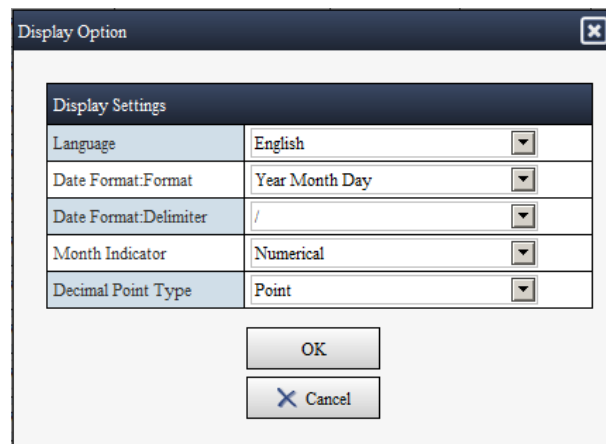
Display Option

| Display Settings | |
|---|---|
| Language | English |
| Date Format:Format | Year Month Day |
| Date Format:Delimiter | / |
| Month Indicator | Numerical |
| Decimal Point Type | Point |

OK

Cancel